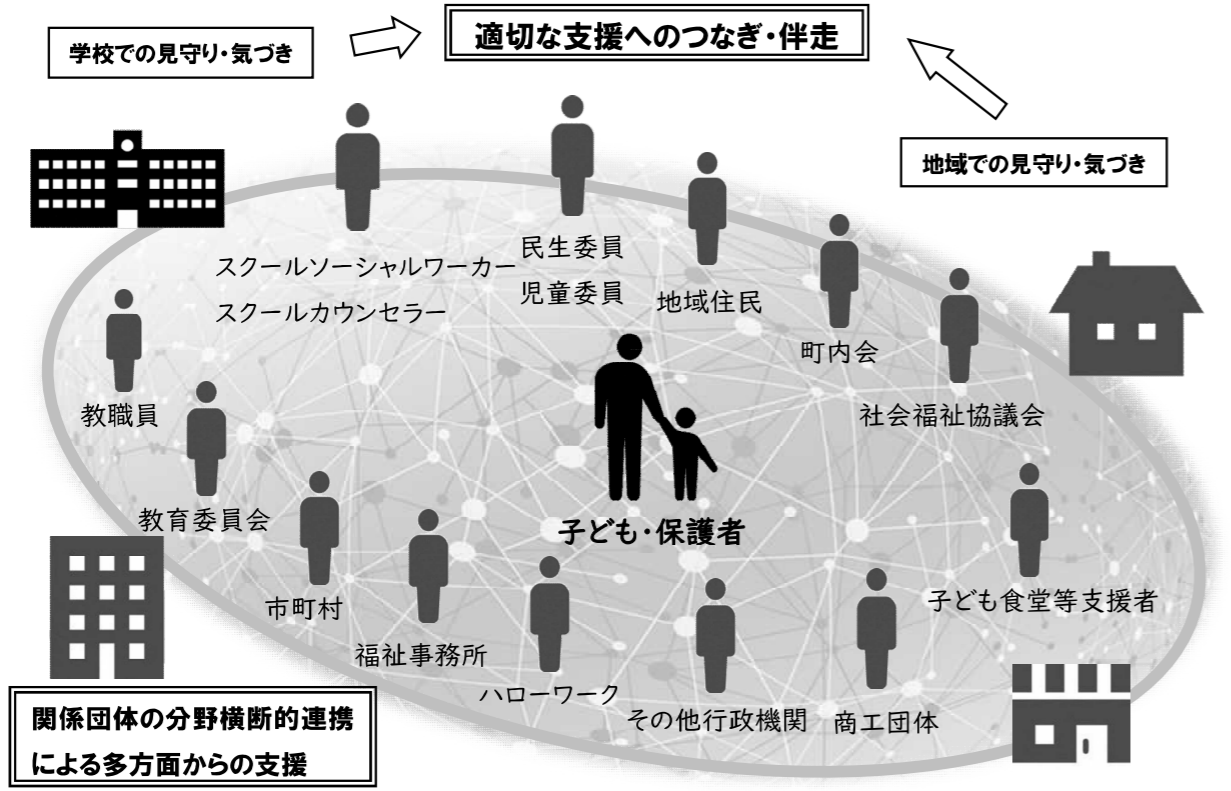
学校での見守り・気づき

適切な支援へのつなぎ・伴走

地域での見守り・気づき

スクールソーシャルワーカー
スクールカウンセラー

民生委員
児童委員

地域住民

町内会

社会福祉協議会

教職員

教育委員会

子ども・保護者

市町村

福祉事務所

ハローワーク

その他行政機関

商工団体

子ども食堂等支援者

関係団体の分野横断的連携
による多方面からの支援